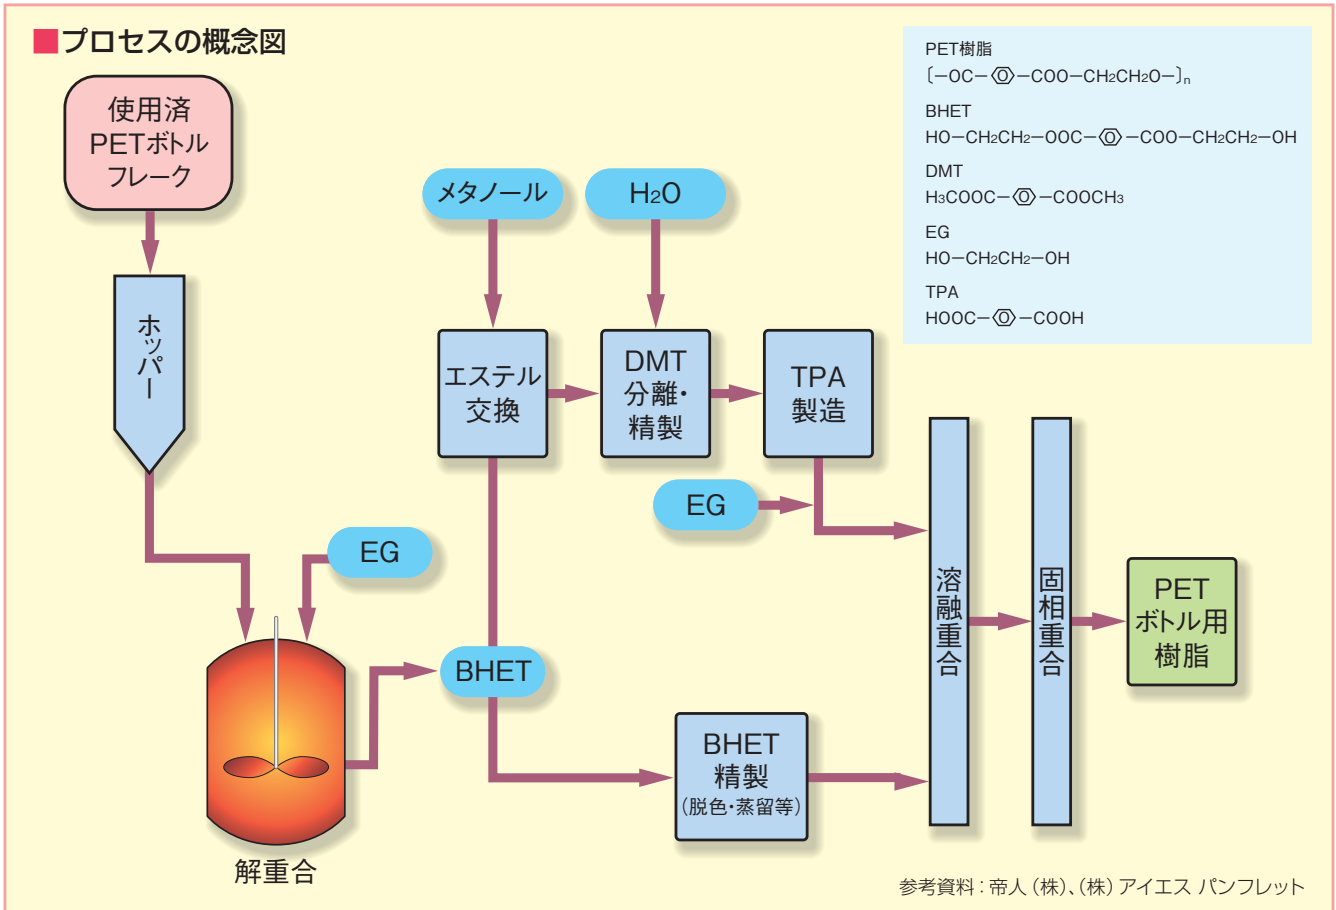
■プロセスの概念図

使用済 PETボトル フレーク

ホッパー

解重合

EG

BHET

メタノール

H2O

エステル交換

DMT分離・精製

TPA製造

EG

BHET精製（脱色・蒸留等）

溶融重合

固相重合

PETボトル用樹脂

PET樹脂
$\left[-OC-\bigcirc-COO-CH_2CH_2O-\right]_n$
BHET
$HO-CH_2CH_2-OOC-\bigcirc-COO-CH_2CH_2-OH$
DMT
$H_3COOC-\bigcirc-COOCH_3$
EG
$HO-CH_2CH_2-OH$
TPA
$HOOC-\bigcirc-COOH$

参考資料：帝人（株）、（株）アイエス パンフレット